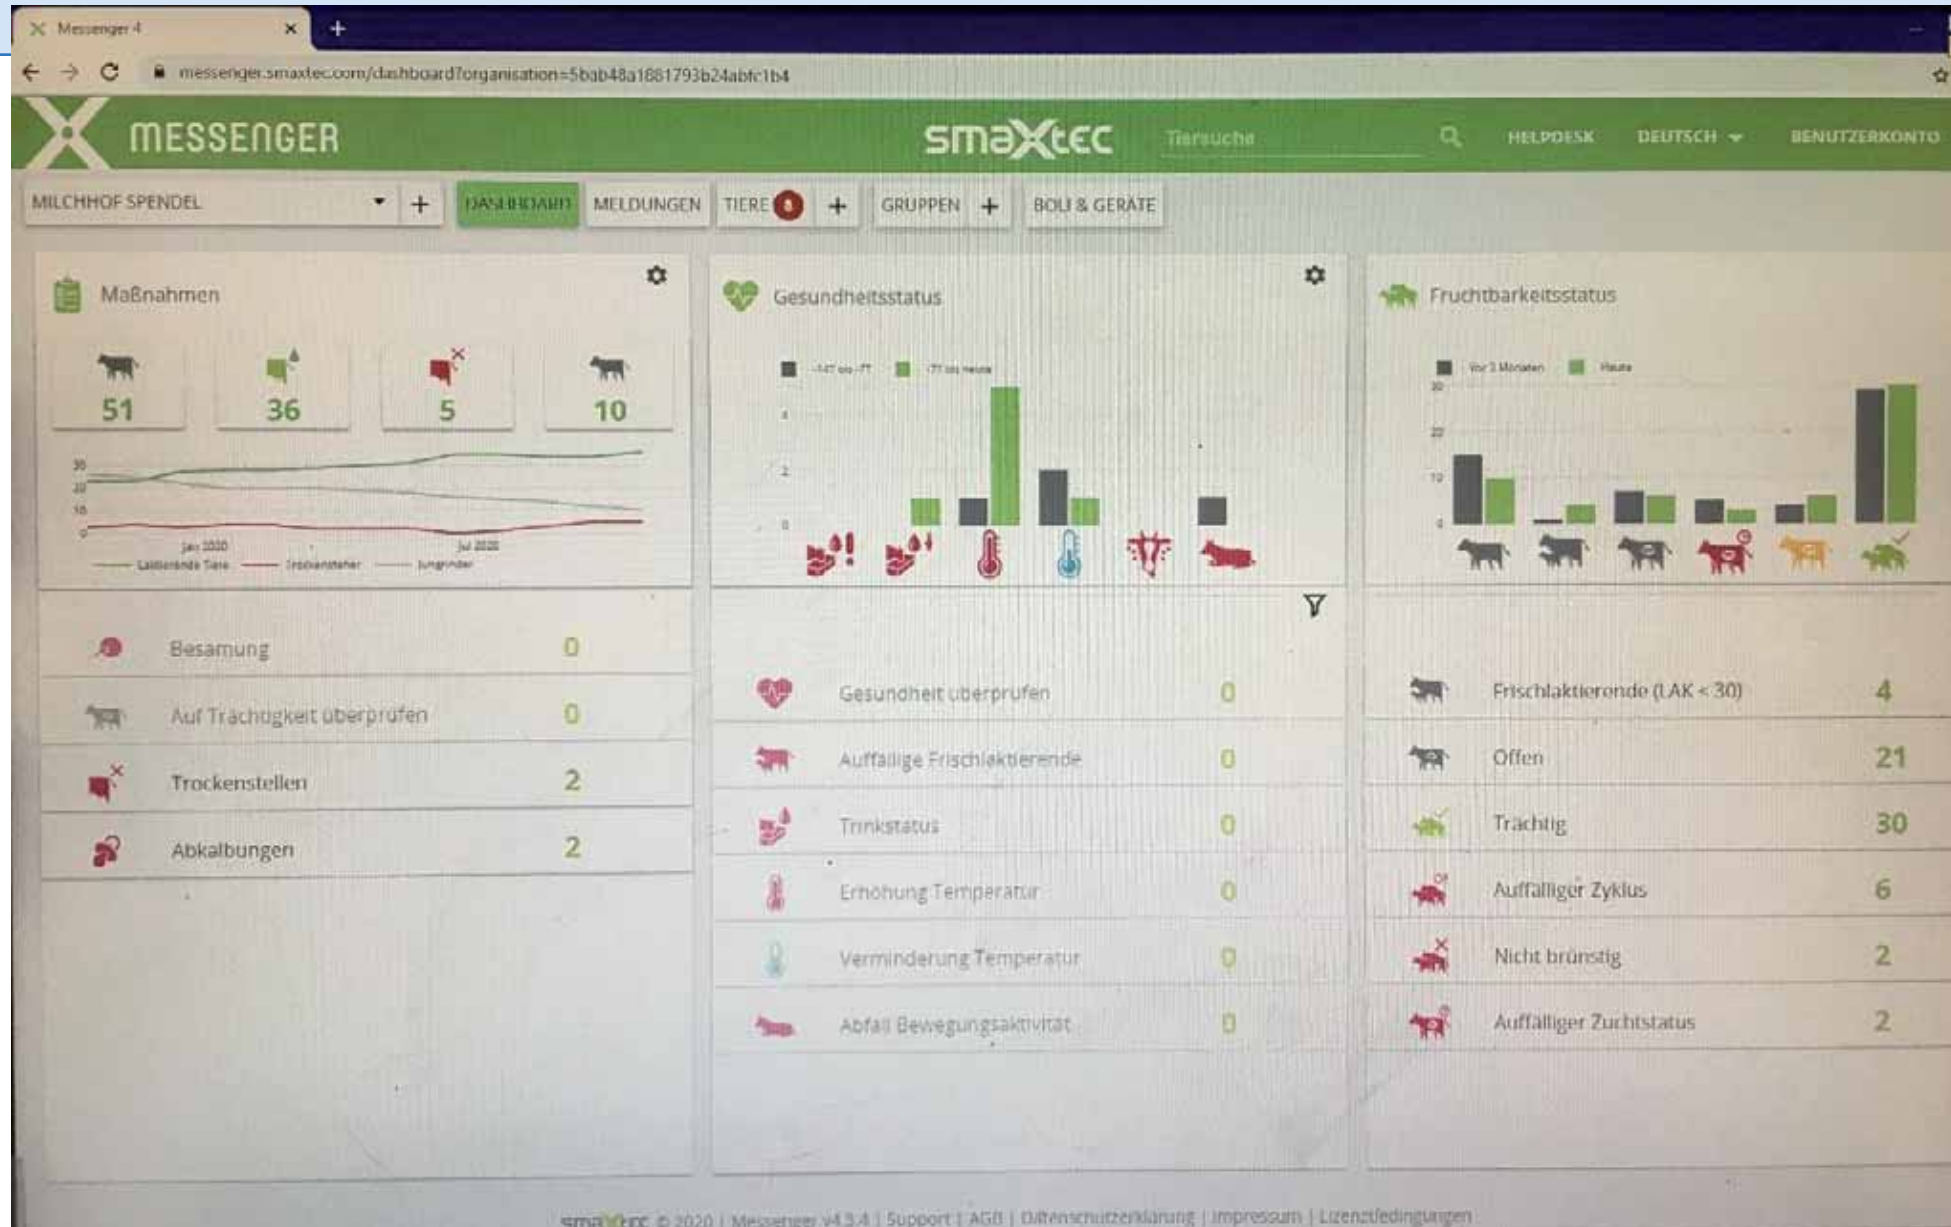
Messenger 4

messenger.smaxtec.com/dashboard?organisation=5bab48a1881793b24abfc1b4

MESSENGER

smaXtec

Tiersuche

HELPDESK DEUTSCH BENUTZERKONTO

MILCHHOF SPENDEL

DASHBOARD MELDUNGEN TIERE 0 GRUPPEN BOLI & GERÄTE

Maßnahmen

51 36 5 10

30
20
10
0

Jan 2020 Jul 2020

Laktierende Tiere Trockensteher Jungrinder

| | |
|---|---|
| Besamung | 0 |
| Auf Trächtigkeit überprüfen | 0 |
| Trockenstellen | 2 |
| Abkalbungen | 2 |

Gesundheitsstatus

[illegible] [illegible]

4
2
0

| | |
|---|---|
| Gesundheit überprüfen | 0 |
| Auffällige Frischlaktierende | 0 |
| Trinkstatus | 0 |
| Erhöhung Temperatur | 0 |
| Verminderung Temperatur | 0 |
| Abfall Bewegungsaktivität | 0 |

Fruchtbarkeitsstatus

Vor 3 Monaten Heute

30
20
10
0

| | |
|---|---|
| Frischlaktierende (LAK < 30) | 4 |
| Offen | 21 |
| Trächtig | 30 |
| Auffälliger Zyklus | 6 |
| Nicht brünstig | 2 |
| Auffälliger Zuchtstatus | 2 |

smaXtec © 2020 | Messenger v4.3.4 | Support | AGB | Datenschutzerklärung | Impressum | Lizenzbedingungen